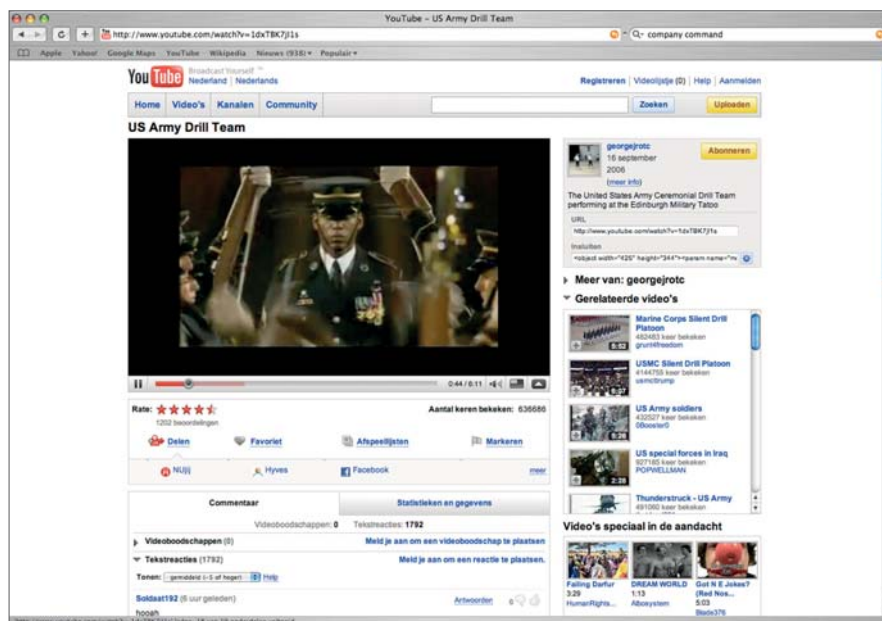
YouTube - US Army Drill Team

http://www.youtube.com/watch?v=1dxTBK7jl1s

Q- company command

Apple Yahoo! Google Maps YouTube Wikipedia Nieuws (938) ▾ Populair ▾

You Tube Broadcast Yourself™ Nederland | Nederlands

Registreren | Videolijstje (0) | Help | Aanmelden

Home Video's Kanalen Community

Zoeken Uploaden

US Army Drill Team

0:44 / 8:11

Rate: ★★★★★ 1202 beoordelingen

Aantal keren bekeken: 636686

Delen Favoriet Afspeellijsten Markeren

NUjij Hyves Facebook meer

Commentaar Statistieken en gegevens

Videoboodschappen: 0 Tekstreacties: 1792

▸ Videoboodschappen (0) Meld je aan om een videoboodschap te plaatsen

▾ Tekstreacties (1792) Meld je aan om een reactie te plaatsen.

Tonen: gemiddeld (-5 of hoger) Help

Soldaat192 (6 uur geleden) Antwoorden

hooah

georgejrotc
16 september 2006
(meer info)

Abonneren

The United States Army Ceremonial Drill Team performing at the Edinburgh Military Tatoo

URL
http://www.youtube.com/watch?v=1dxTBK7jl1s

Insluiten
<object width="425" height="344"><param name="mo

▸ Meer van: georgejrotc

▾ Gerelateerde video's

Marine Corps Silent Drill Platoon
482483 keer bekeken
gruntfreedom
5:52

USMC Silent Drill Platoon
4144755 keer bekeken
usmctrump

US Army soldiers
432527 keer bekeken
0Booster0
5:26

US special forces in iraq
927185 keer bekeken
POPWELLMAN
2:28

Thunderstruck - US Army
491060 keer bekeken

Video's speciaal in de aandacht

Failing Darfur
3:29
HumanRights...

DREAM WORLD
1:13
Albosystem

Got N E Jokes? (Red Nos...
5:03
Blade376